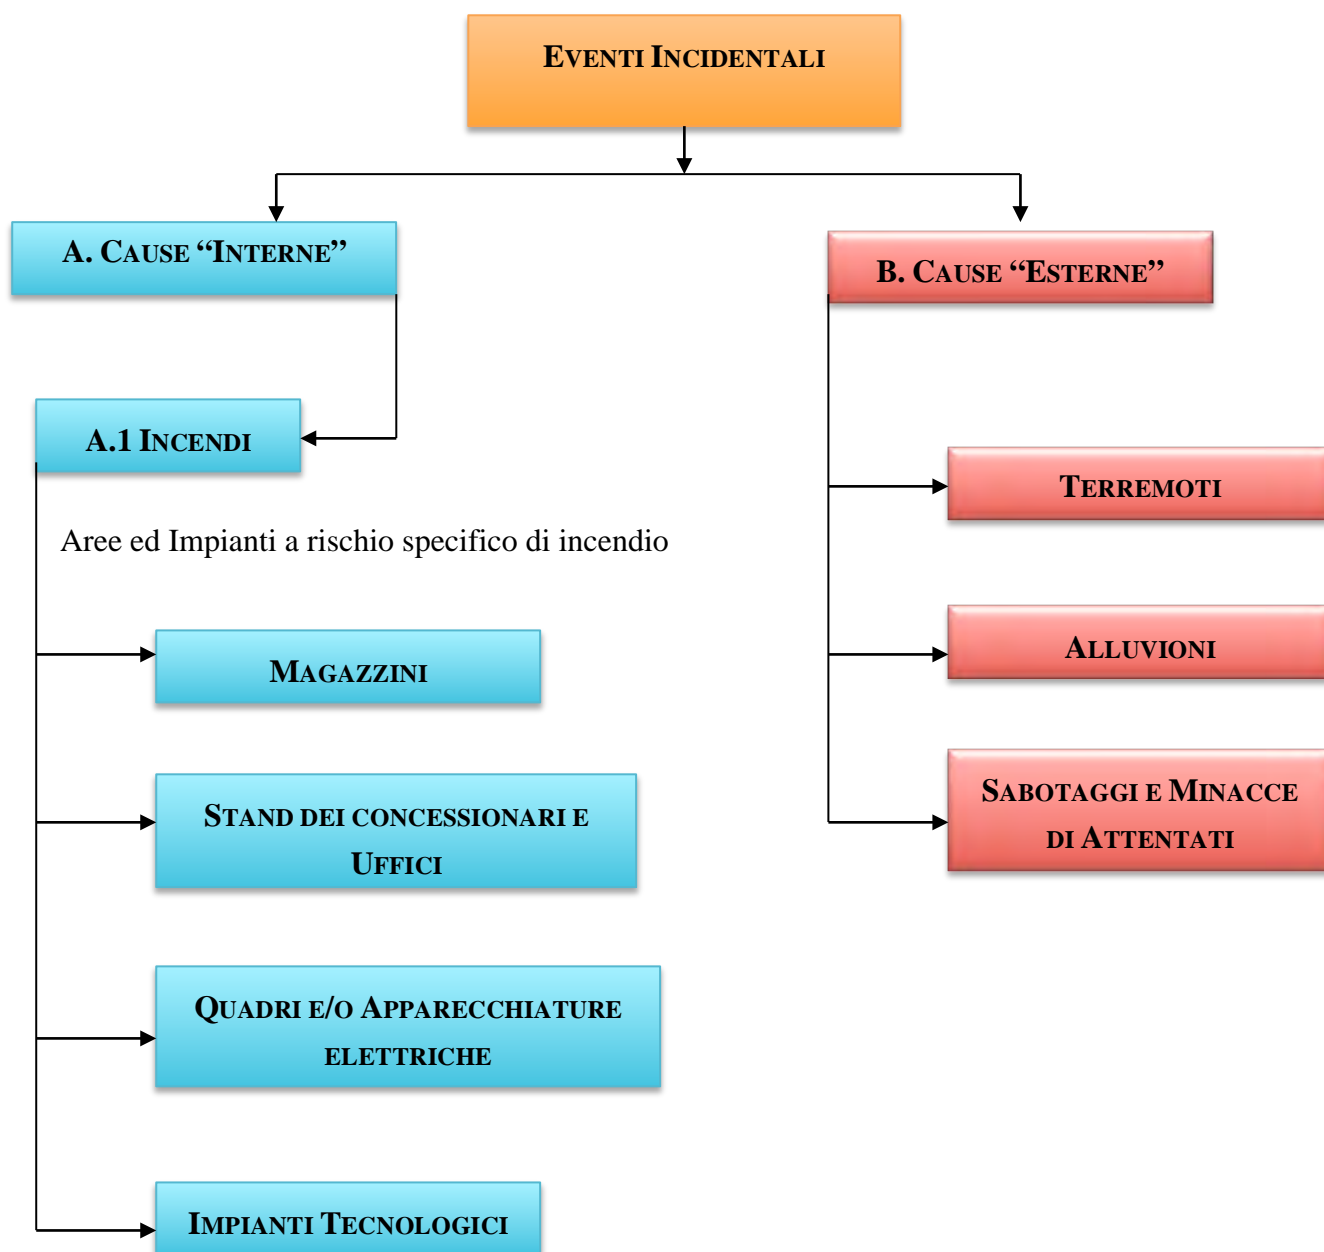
Eventi Incidentali

A. Cause "Interne"

B. Cause "Esterne"

A.1 Incendi

Aree ed Impianti a rischio specifico di incendio

Magazzini

Stand dei concessionari e Uffici

Quadri e/o Apparecchiature elettriche

Impianti Tecnologici

Terremoti

Alluvioni

Sabotaggi e Minacce di Attentati